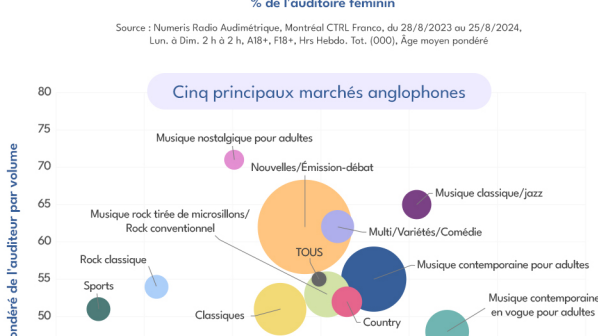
% de l'auditoire féminin

Source : Numeris Radio Audimétrique, Montréal CTRL Franco, du 28/8/2023 au 25/8/2024, Lun. à Dim. 2 h à 2 h, A18+, F18+, Hrs Hebdo. Tot. (000), Âge moyen pondéré

Cinq principaux marchés anglophones

80
75
70
65
60
55
50

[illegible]ondéré de l'auditeur par volume

Musique nostalgique pour adultes
Nouvelles/Émission-débat
Musique classique/jazz
Musique rock tirée de microsillons/ Rock conventionnel
Multi/Variétés/Comédie
TOUS
Rock classique
Musique contemporaine pour adultes
Sports
Musique contemporaine en vogue pour adultes
Classiques
Country